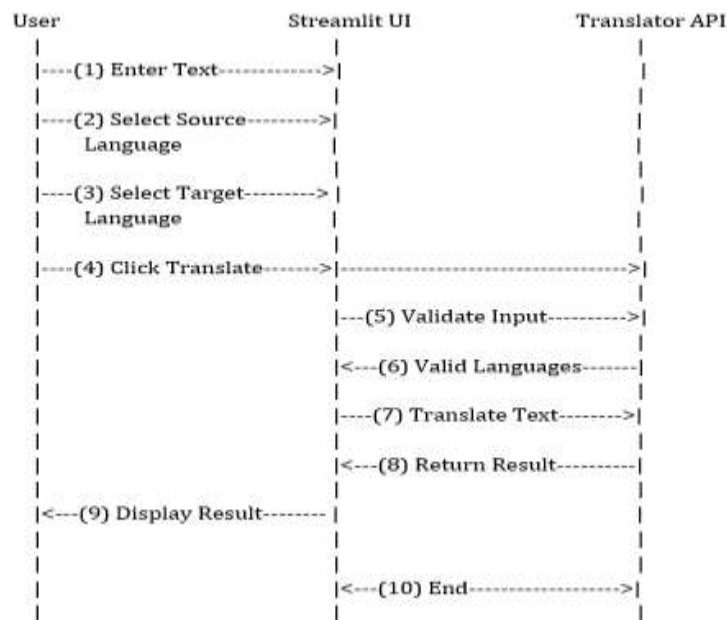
User Streamlit UI Translator API

|----(1) Enter Text------------->|

|----(2) Select Source--------->|
Language

|----(3) Select Target---------> |
Language

|----(4) Click Translate------->|---------------------------------->|

|---(5) Validate Input---------->|

|<---(6) Valid Languages-------|

|----(7) Translate Text-------->|

|<---(8) Return Result----------|

|<---(9) Display Result-------- |

|<---(10) End------------------>|